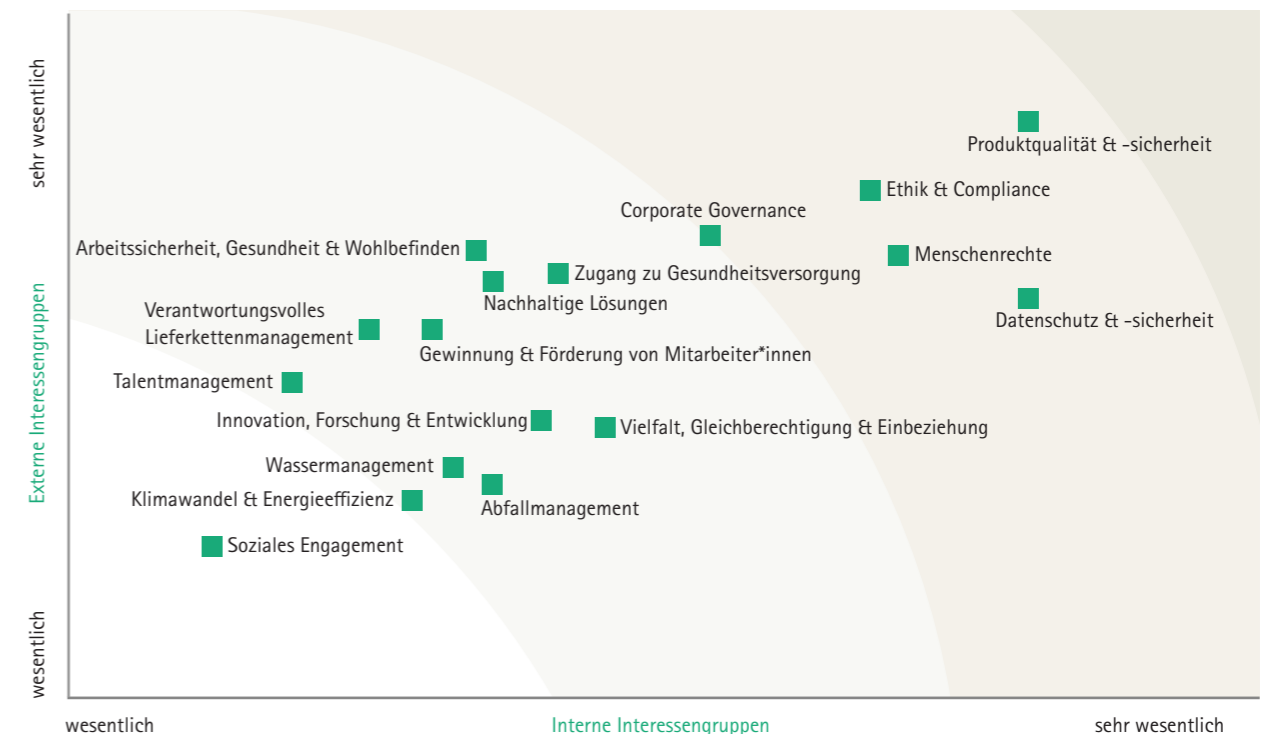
sehr wesentlich

Externe Interessengruppen

wesentlich

Produktqualität & -sicherheit

Ethik & Compliance

Corporate Governance

Menschenrechte

Arbeitssicherheit, Gesundheit & Wohlbefinden

Zugang zu Gesundheitsversorgung

Nachhaltige Lösungen

Datenschutz & -sicherheit

Verantwortungsvolles Lieferkettenmanagement

Gewinnung & Förderung von Mitarbeiter*innen

Talentmanagement

Innovation, Forschung & Entwicklung

Vielfalt, Gleichberechtigung & Einbeziehung

Wassermanagement

Abfallmanagement

Klimawandel & Energieeffizienz

Soziales Engagement

wesentlich

Interne Interessengruppen

sehr wesentlich